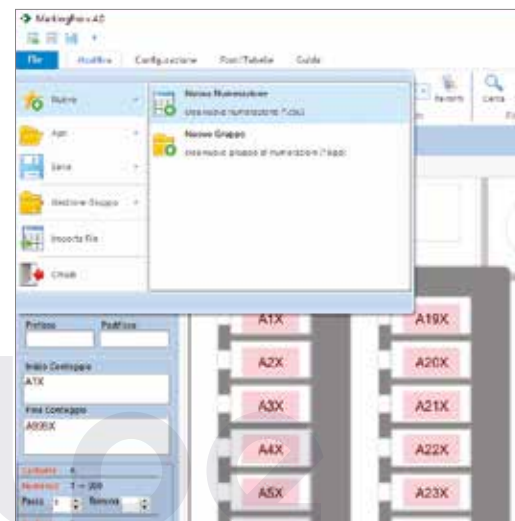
MarkingPro+ AD

File
Modifica
Configurazione
Font/Tabelle
Guide

Nuovo
Apri
Salva
Gestione Gruppo
Importa file
Chiudi

Nuova Numerazione
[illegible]

Nuovo Gruppo
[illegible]

Prefisso
Postfisso
Inizio Conteggio
A1X
Fine Conteggio
A935X
Contatore
Passo
Ripeti

A1X
A2X
A3X
A4X
A5X
A19X
A20X
A21X
A22X
A23X